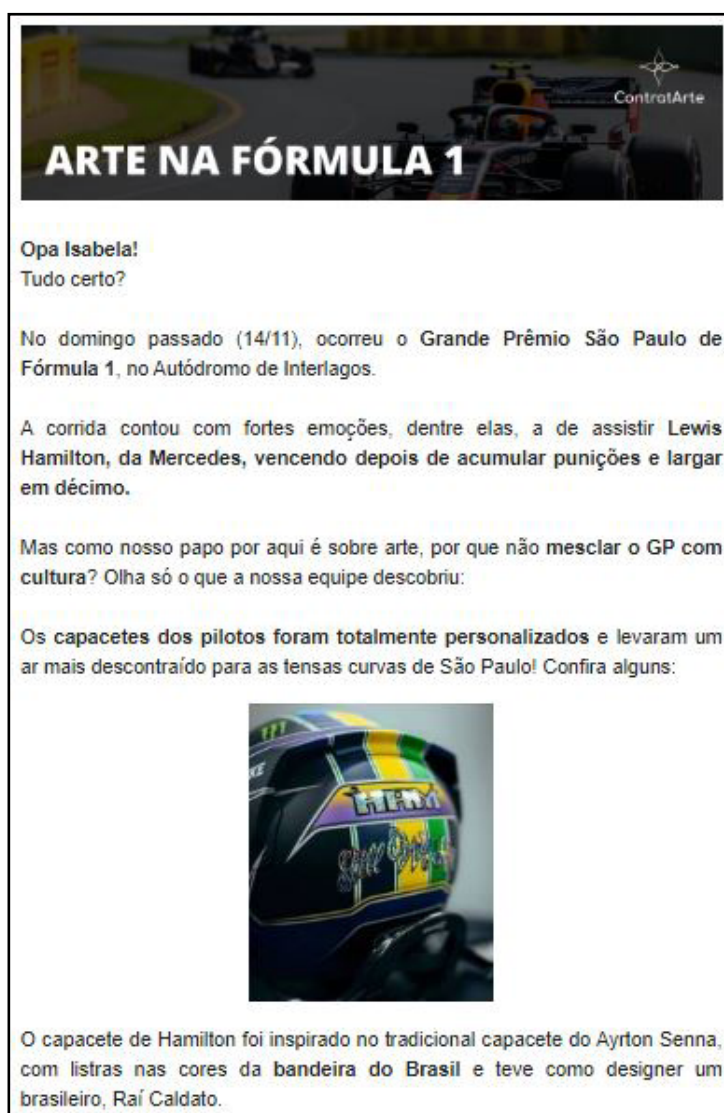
ContratArte

ARTE NA FÓRMULA 1

Opa Isabela!
Tudo certo?

No domingo passado (14/11), ocorreu o Grande Prêmio São Paulo de Fórmula 1, no Autódromo de Interlagos.

A corrida contou com fortes emoções, dentre elas, a de assistir Lewis Hamilton, da Mercedes, vencendo depois de acumular punições e largar em décimo.

Mas como nosso papo por aqui é sobre arte, por que não mesclar o GP com cultura? Olha só o que a nossa equipe descobriu:

Os capacetes dos pilotos foram totalmente personalizados e levaram um ar mais descontraído para as tensas curvas de São Paulo! Confira alguns:

O capacete de Hamilton foi inspirado no tradicional capacete do Ayrton Senna, com listras nas cores da bandeira do Brasil e teve como designer um brasileiro, Raí Caldato.